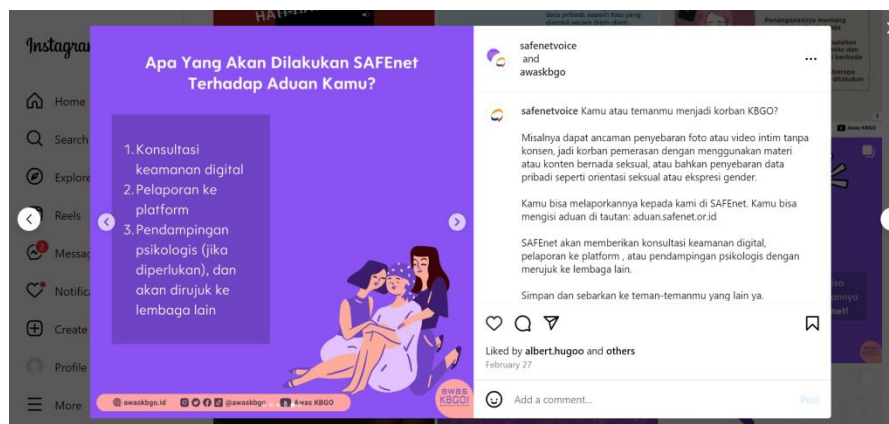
Instagram
Home
Search
Explore
Reels
Messages
Notifications
Create
Profile
More

Apa Yang Akan Dilakukan SAFEnet Terhadap Aduan Kamu?

1. Konsultasi keamanan digital
2. Pelaporan ke platform
3. Pendampingan psikologis (jika diperlukan), dan akan dirujuk ke lembaga lain

awas KBGO!

@awaskbgo.id @awaskbgo Awas KBGO

safenetvoice and awaskbgo
...

safenetvoice Kamu atau temanmu menjadi korban KBGO?

Misalnya dapat ancaman penyebaran foto atau video intim tanpa konsen, jadi korban pemerasan dengan menggunakan materi atau konten bernada seksual, atau bahkan penyebaran data pribadi seperti orientasi seksual atau ekspresi gender.

Kamu bisa melaporkannya kepada kami di SAFEnet. Kamu bisa mengisi aduan di tautan: aduan.safenet.or.id

SAFEnet akan memberikan konsultasi keamanan digital, pelaporan ke platform , atau pendampingan psikologis dengan merujuk ke lembaga lain.

Simpan dan sebarkan ke teman-temanmu yang lain ya.

Liked by albert.hugoo and others
February 27

Add a comment...
Post